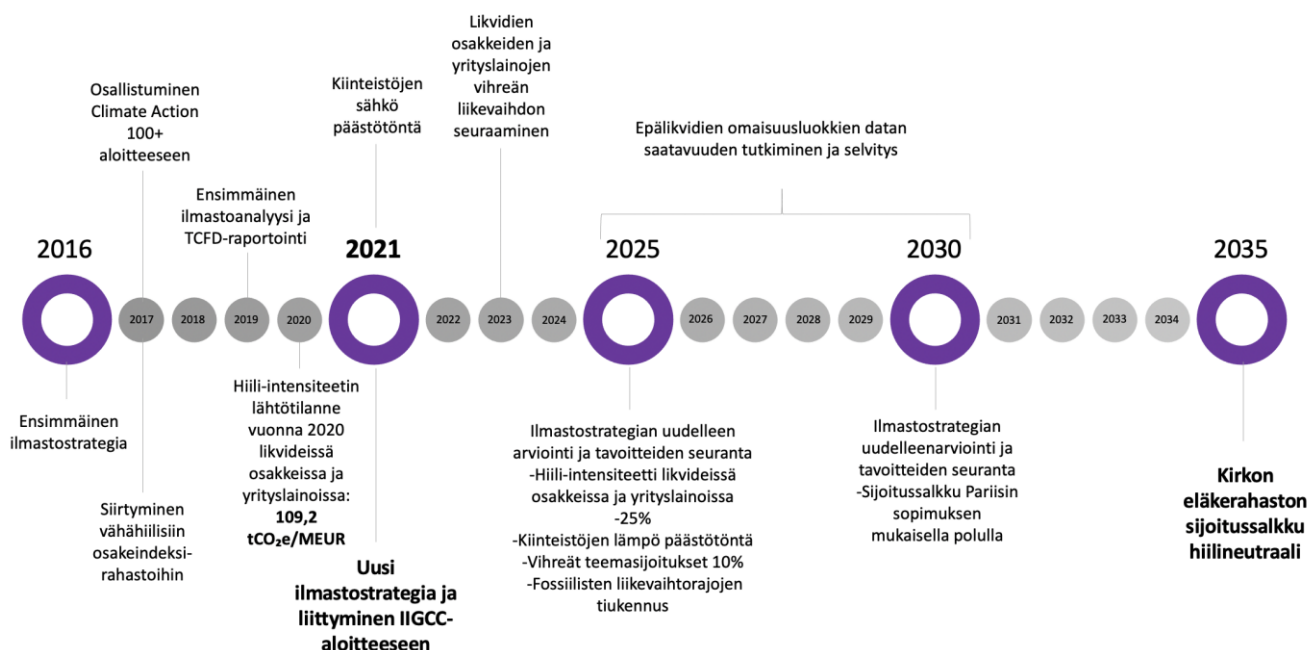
Osallistuminen Climate Action 100+ aloitteeseen

Ensimmäinen ilmastoanalyysi ja TCFD-raportointi

Kiinteistöjen sähkö päästötöntä

Likvidien osakkeiden ja yrityslainojen vihreän liikevaihdon seuraaminen

Epälikvidien omaisuusluokkien datan saatavuuden tutkiminen ja selvitys

2016

2017

2018

2019

2020

2021

2022

2023

2024

2025

2026

2027

2028

2029

2030

2031

2032

2033

2034

2035

Ensimmäinen ilmastostrategia

Siirtyminen vähähiilisiin osakeindeksi-rahastoihin

Hiili-intensiteetin lähtötilanne vuonna 2020 likvideissä osakkeissa ja yrityslainoissa: 109,2 $tCO_2e$/MEUR

Uusi ilmastostrategia ja liittyminen IIGCC-aloitteeseen

Ilmastostrategian uudelleen arviointi ja tavoitteiden seuranta
-Hiili-intensiteetti likvideissä osakkeissa ja yrityslainoissa -25%
-Kiinteistöjen lämpö päästötöntä
-Vihreät teemasijoitukset 10%
-Fossiilisten liikevaihtorajojen tiukennus

Ilmastostrategian uudelleenarviointi ja tavoitteiden seuranta
-Sijoitussalkku Pariisin sopimuksen mukaisella polulla

Kirkon eläkerahaston sijoitussalkku hiilineutraali